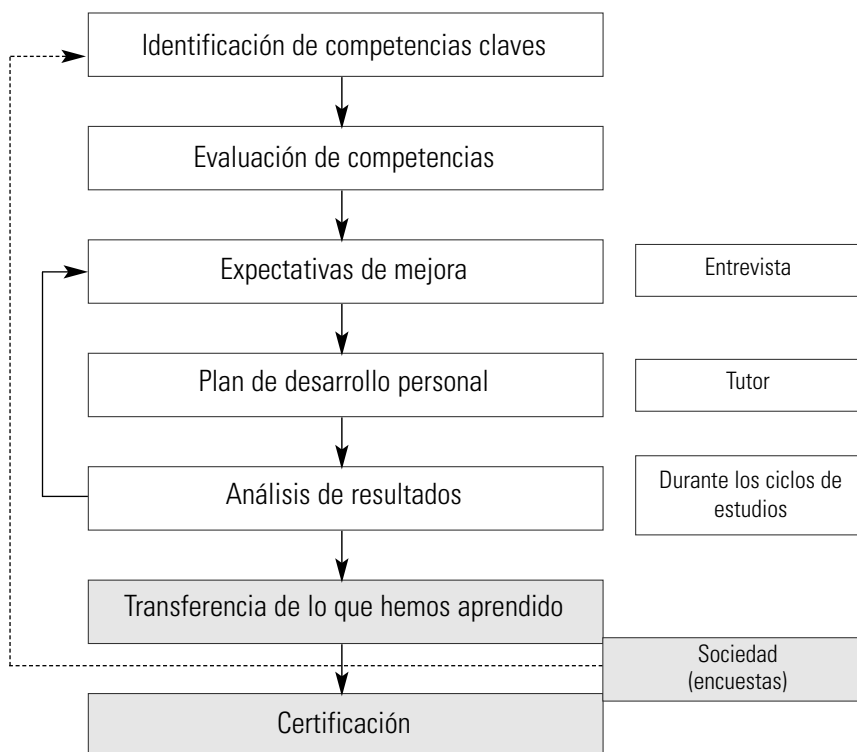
Identificación de competencias claves

Evaluación de competencias

Expectativas de mejora

Entrevista

Plan de desarrollo personal

Tutor

Análisis de resultados

Durante los ciclos de estudios

Transferencia de lo que hemos aprendido

Sociedad (encuestas)

Certificación